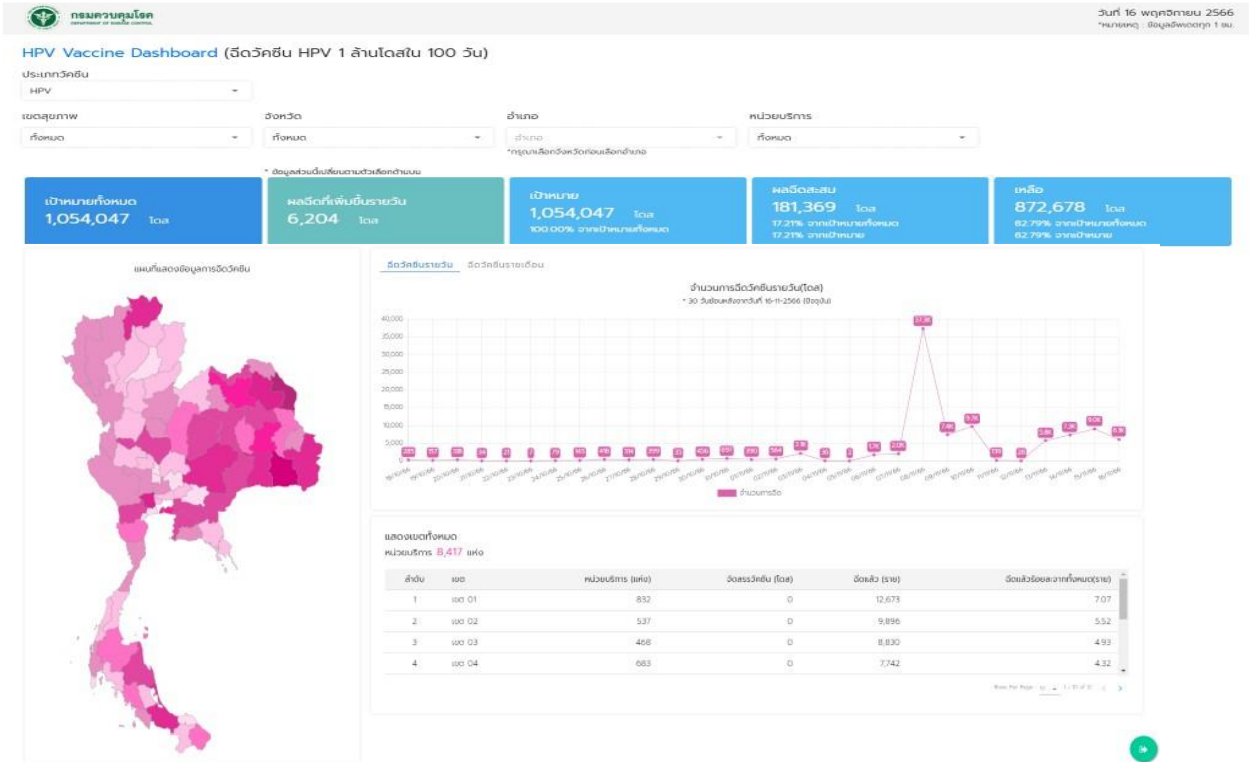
กรมควบคุมโรค
DEPARTMENT OF DISEASE CONTROL

วันที่ 16 พฤศจิกายน 2566
*หมายเหตุ : ข้อมูลอัพเดททุก 1 ชม.

HPV Vaccine Dashboard (ฉีดวัคซีน HPV 1 ล้านโดสใน 100 วัน)

ประเภทวัคซีน
HPV

เขตสุขภาพ
ทั้งหมด

จังหวัด
ทั้งหมด

อำเภอ
อำเภอ
*กรุณาเลือกจังหวัดก่อนเลือกอำเภอ

หน่วยบริการ
ทั้งหมด

* ข้อมูลส่วนนี้เปลี่ยนตามตัวเลือกด้านบน

เป้าหมายทั้งหมด
1,054,047 โดส

ผลฉีดที่เพิ่มขึ้นรายวัน
6,204 โดส

เป้าหมาย
1,054,047 โดส
100.00% จากเป้าหมายทั้งหมด

ผลฉีดสะสม
181,369 โดส
17.21% จากเป้าหมายทั้งหมด
17.21% จากเป้าหมาย

เหลือ
872,678 โดส
82.79% จากเป้าหมายทั้งหมด
82.79% จากเป้าหมาย

แผนที่แสดงข้อมูลการฉีดวัคซีน

ฉีดวัคซีนรายวัน ฉีดวัคซีนรายเดือน

จำนวนการฉีดวัคซีนรายวัน(โดส)
* 30 วันย้อนหลังจากวันที่ 16-11-2566 (ปัจจุบัน)

40,000
35,000
30,000
25,000
20,000
15,000
10,000
5,000
0

37.3K

จำนวนการฉีด

แสดงเขตทั้งหมด
หน่วยบริการ 8,417 แห่ง

| ลำดับ | เขต | หน่วยบริการ (แห่ง) | จัดสรรวัคซีน (โดส) | ฉีดแล้ว (ราย) | ฉีดแล้วร้อยละจากทั้งหมด(ราย) |
|---|---|---|---|---|---|
| 1 | เขต 01 | 832 | 0 | 12,673 | 7.07 |
| 2 | เขต 02 | 537 | 0 | 9,896 | 5.52 |
| 3 | เขต 03 | 468 | 0 | 8,830 | 4.93 |
| 4 | เขต 04 | 683 | 0 | 7,742 | 4.32 |

Rows Per Page: 10 1-10 of 13